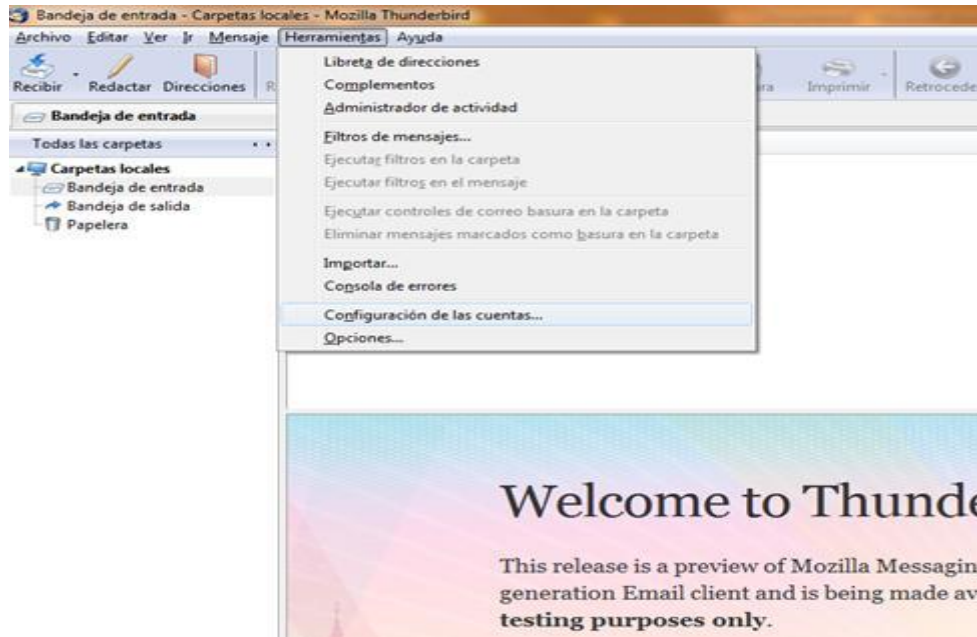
Bandeja de entrada - Carpetas locales - Mozilla Thunderbird

Archivo Editar Ver Ir Mensaje Herramientas Ayuda

Recibir Redactar Direcciones R

ra Imprimir Retrocede

Bandeja de entrada

Todas las carpetas

Carpetas locales
Bandeja de entrada
Bandeja de salida
Papelera

Libreta de direcciones
Complementos
Administrador de actividad
Filtros de mensajes...
Ejecutar filtros en la carpeta
Ejecutar filtros en el mensaje
Ejecutar controles de correo basura en la carpeta
Eliminar mensajes marcados como basura en la carpeta
Importar...
Consola de errores
Configuración de las cuentas...
Opciones...

Welcome to Thunde

This release is a preview of Mozilla Messagin generation Email client and is being made av **testing purposes only**.